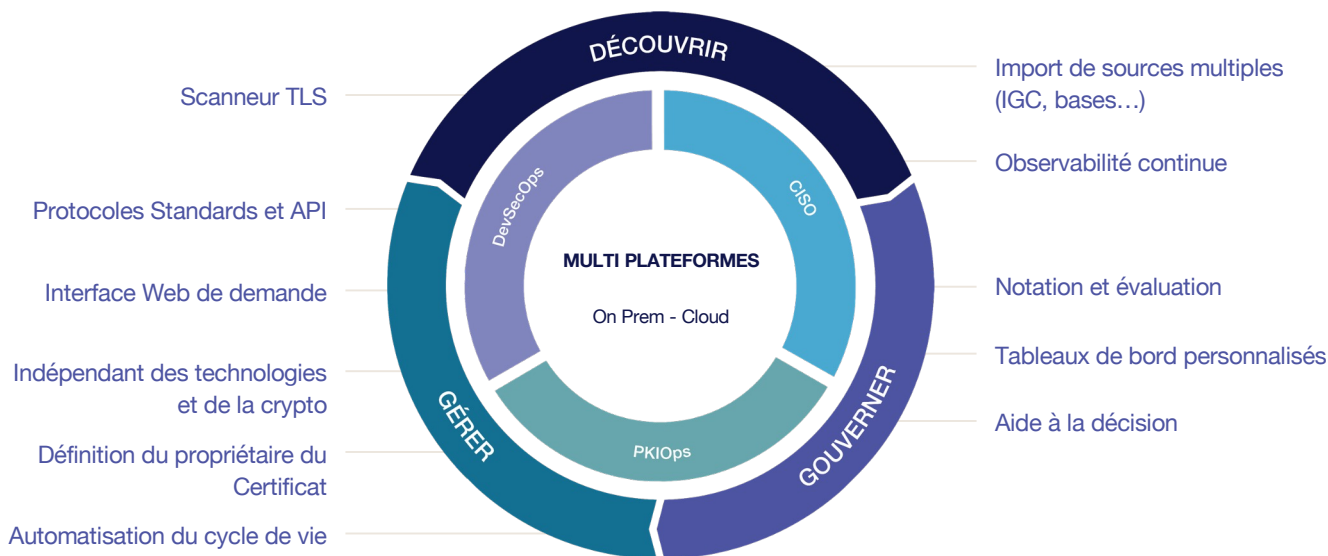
Scanneur TLS

Protocoles Standards et API

Interface Web de demande

Indépendant des technologies et de la crypto

Définition du propriétaire du Certificat

Automatisation du cycle de vie

DÉCOUVRIR

DevSecOps

CISO

MULTI PLATEFORMES

On Prem - Cloud

PKIOps

GÉRER

GOUVERNER

Import de sources multiples (IGC, bases…)

Observabilité continue

Notation et évaluation

Tableaux de bord personnalisés

Aide à la décision